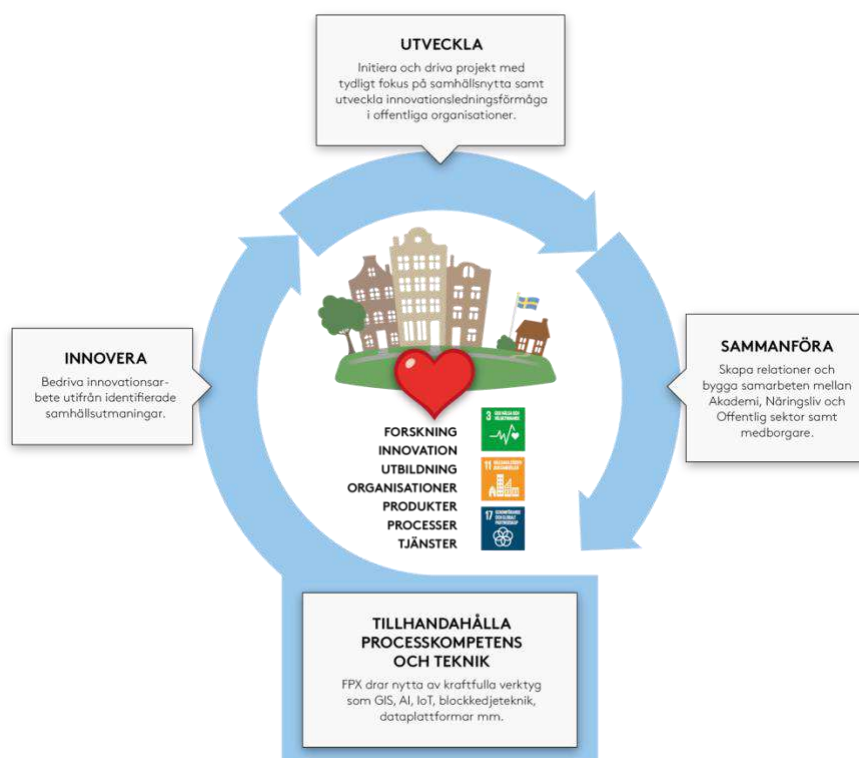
UTVECKLA

Initiera och driva projekt med tydligt fokus på samhällsnytta samt utveckla innovationsledningsförmåga i offentliga organisationer.

INNOVERA

Bedriva innovationsarbete utifrån identifierade samhällsutmaningar.

SAMMANFÖRA

Skapa relationer och bygga samarbeten mellan Akademi, Näringsliv och Offentlig sektor samt medborgare.

FORSKNING
INNOVATION
UTBILDNING
ORGANISATIONER
PRODUKTER
PROCESSER
TJÄNSTER

3 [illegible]

11 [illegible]

17 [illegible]

TILLHANDAHÅLLA PROCESSKOMPETENS OCH TEKNIK

FPX drar nytta av kraftfulla verktyg som GIS, AI, IoT, blockkedjeteknik, dataplattformar mm.